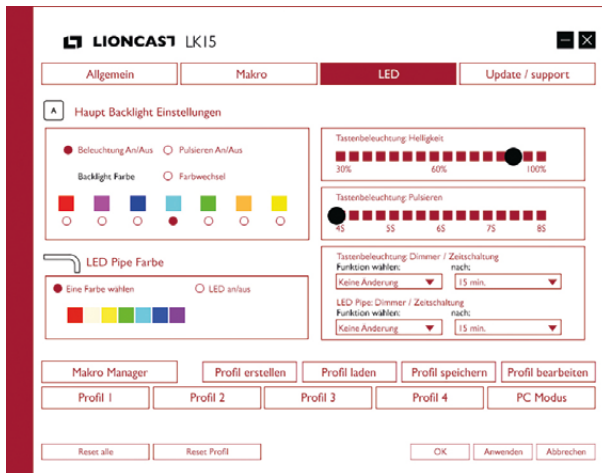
LIONCAST LK15

Allgemein | Makro | LED | Update / support

A Haupt Backlight Einstellungen

Beleuchtung An/Aus
Pulsieren An/Aus
Backlight Farbe
Farbwechsel

Tastenbeleuchtung: Helligkeit
30% 60% 100%

Tastenbeleuchtung: Pulsieren
4S 5S 6S 7S 8S

LED Pipe Farbe

Eine Farbe wählen
LED an/aus

Tastenbeleuchtung: Dimmer / Zeitschaltung
Funktion wählen: nach:
Keine Änderung 15 min.

LED Pipe: Dimmer / Zeitschaltung
Funktion wählen: nach:
Keine Änderung 15 min.

Makro Manager
Profil erstellen
Profil laden
Profil speichern
Profil bearbeiten

Profil 1
Profil 2
Profil 3
Profil 4
PC Modus

Reset alle
Reset Profil
OK
Anwenden
Abbrechen